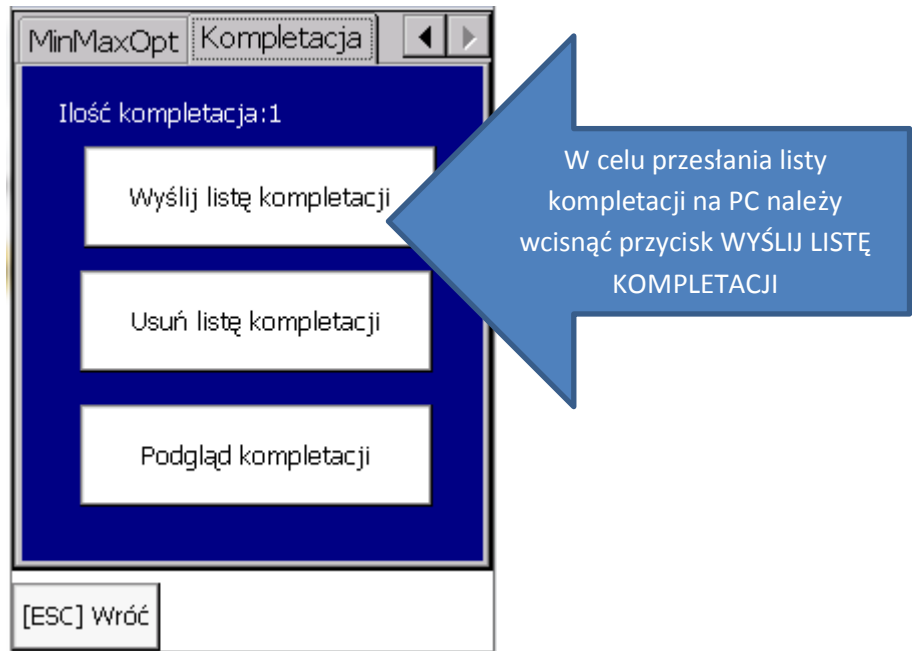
MinMaxOpt Kompletacja

Ilość kompletacja:1

Wyślij listę kompletacji

Usuń listę kompletacji

Podgląd kompletacji

[ESC] Wróć

W celu przesłania listy kompletacji na PC należy wcisnąć przycisk WYŚLIJ LISTĘ KOMPLETACJI